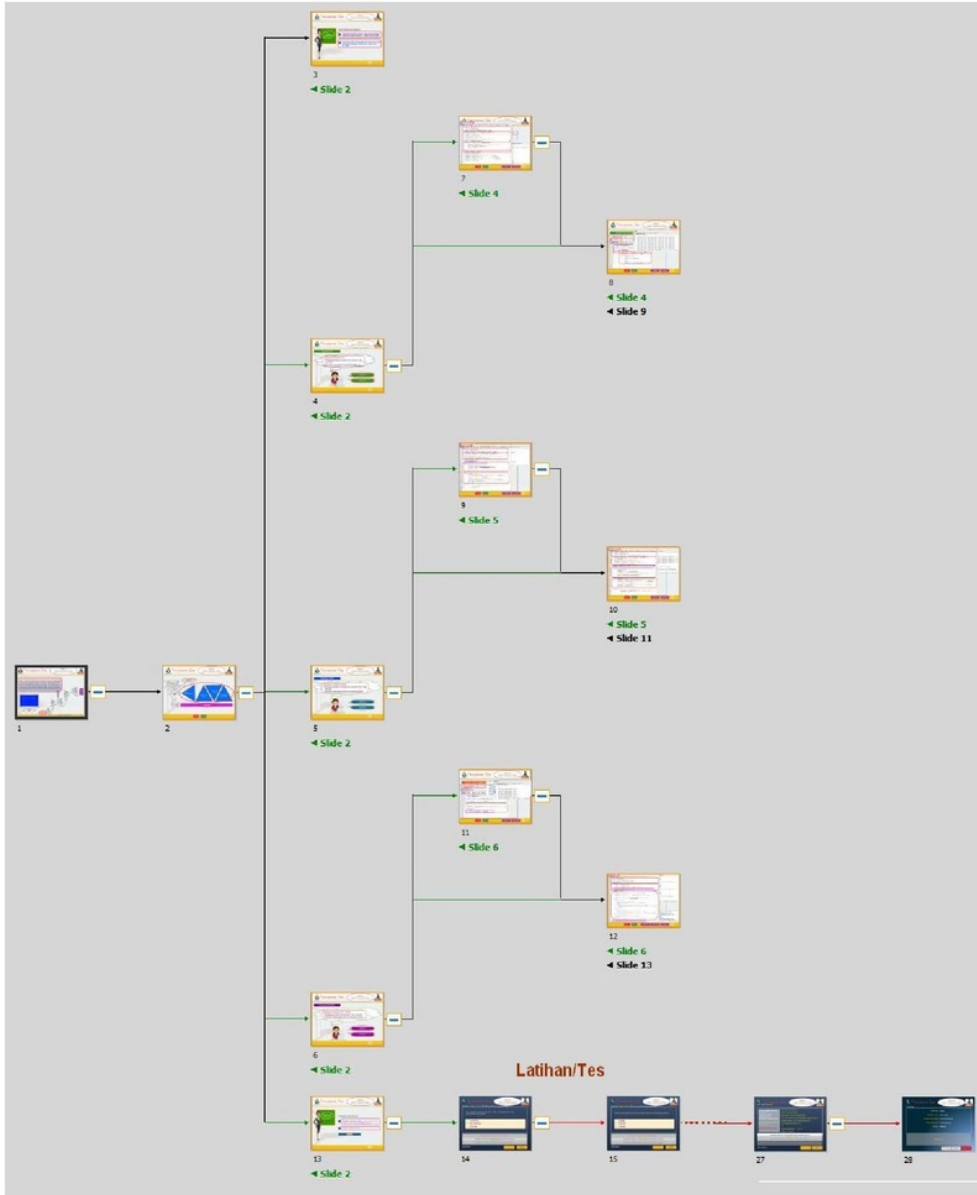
3
◄ Slide 2

7
◄ Slide 4

8
◄ Slide 4
◄ Slide 9

4
◄ Slide 2

9
◄ Slide 5

10
◄ Slide 5
◄ Slide 11

1

2

5
◄ Slide 2

11
◄ Slide 6

12
◄ Slide 6
◄ Slide 13

6
◄ Slide 2

Latihan/Tes

13
◄ Slide 2

14

15

27

28